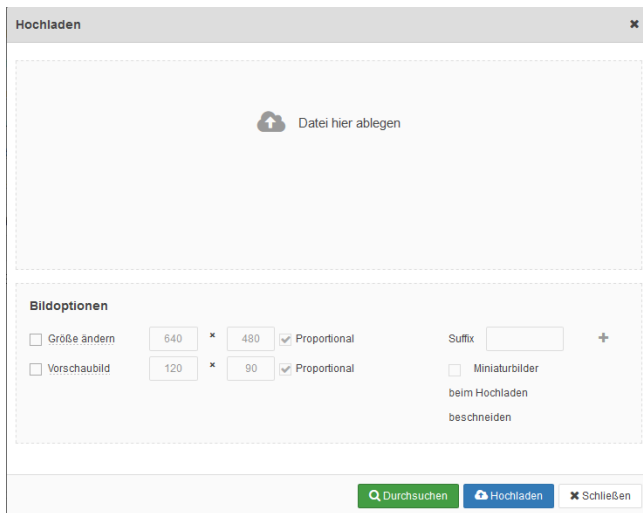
Hochladen ×

Datei hier ablegen

Bildoptionen

Größe ändern 640 × 480 Proportional

Suffix +

Vorschaubild 120 × 90 Proportional

Miniaturbilder beim Hochladen beschneiden

Durchsuchen Hochladen ✖ Schließen